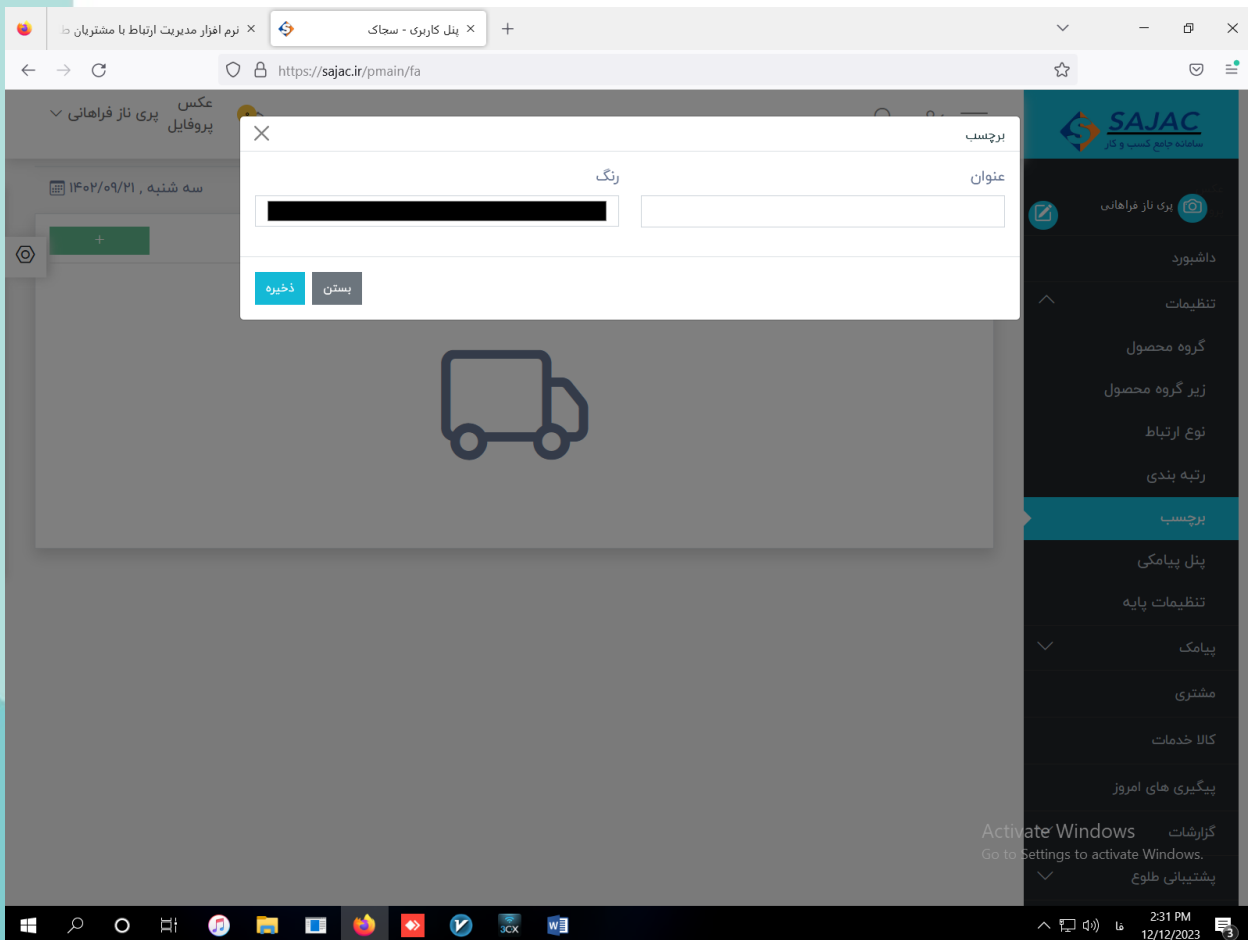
نرم افزار مدیریت ارتباط با مشتریان دا
پنل کاربری - سجاک
https://sajac.ir/pmain/fa

عکس پروفایل
پری ناز فراهانی

سه شنبه , ۱۴۰۲/۰۹/۲۱

+

برچسب
عنوان
رنگ
ذخیره
بستن

SAJAC
سامانه جامع کسب و کار
پری ناز فراهانی
داشبورد
تنظیمات
گروه محصول
زیر گروه محصول
نوع ارتباط
رتبه بندی
برچسب
پنل پیامکی
تنظیمات پایه
پیامک
مشتری
کالا خدمات
پیگیری های امروز
گزارشات
پشتیبانی طلوع

Activate Windows
Go to Settings to activate Windows.

3CX
فا
2:31 PM
12/12/2023
3